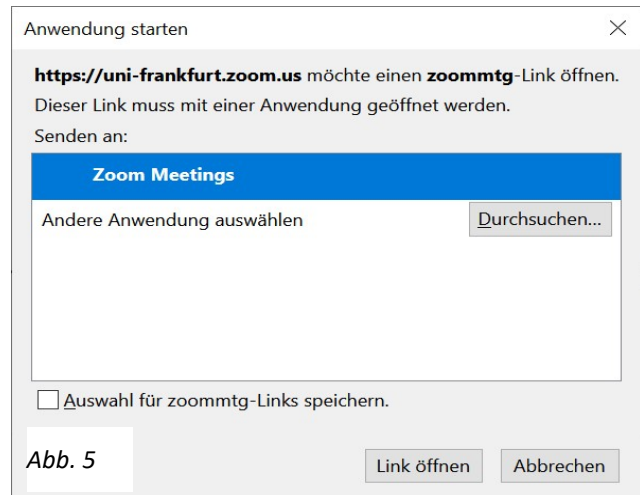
Anwendung starten

https://uni-frankfurt.zoom.us möchte einen zoommtg-Link öffnen.
Dieser Link muss mit einer Anwendung geöffnet werden.
Senden an:

Zoom Meetings

Andere Anwendung auswählen

Durchsuchen...

Auswahl für zoommtg-Links speichern.

Abb. 5

Link öffnen

Abbrechen